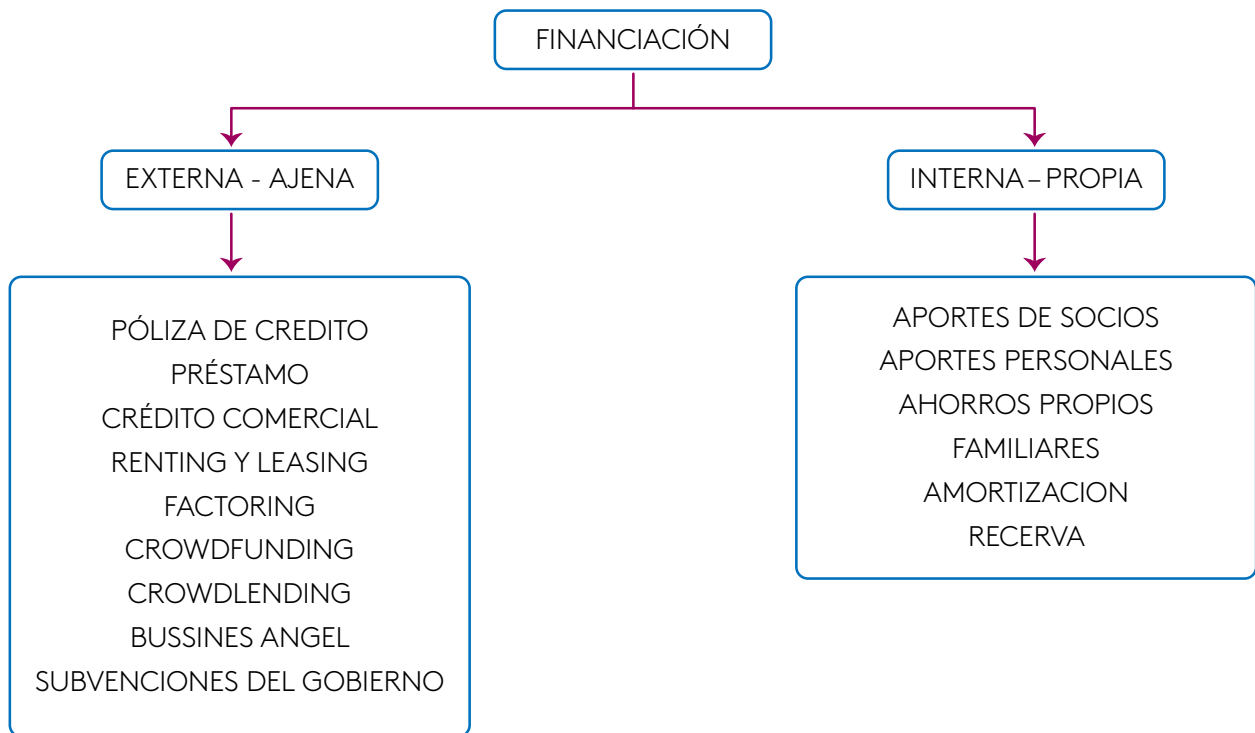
FINANCIACIÓN

EXTERNA - AJENA

PÓLIZA DE CREDITO
PRÉSTAMO
CRÉDITO COMERCIAL
RENTING Y LEASING
FACTORING
CROWDFUNDING
CROWDLENDING
BUSSINES ANGEL
SUBVENCIONES DEL GOBIERNO

INTERNA – PROPIA

APORTES DE SOCIOS
APORTES PERSONALES
AHORROS PROPIOS
FAMILIARES
AMORTIZACION
RECERVA